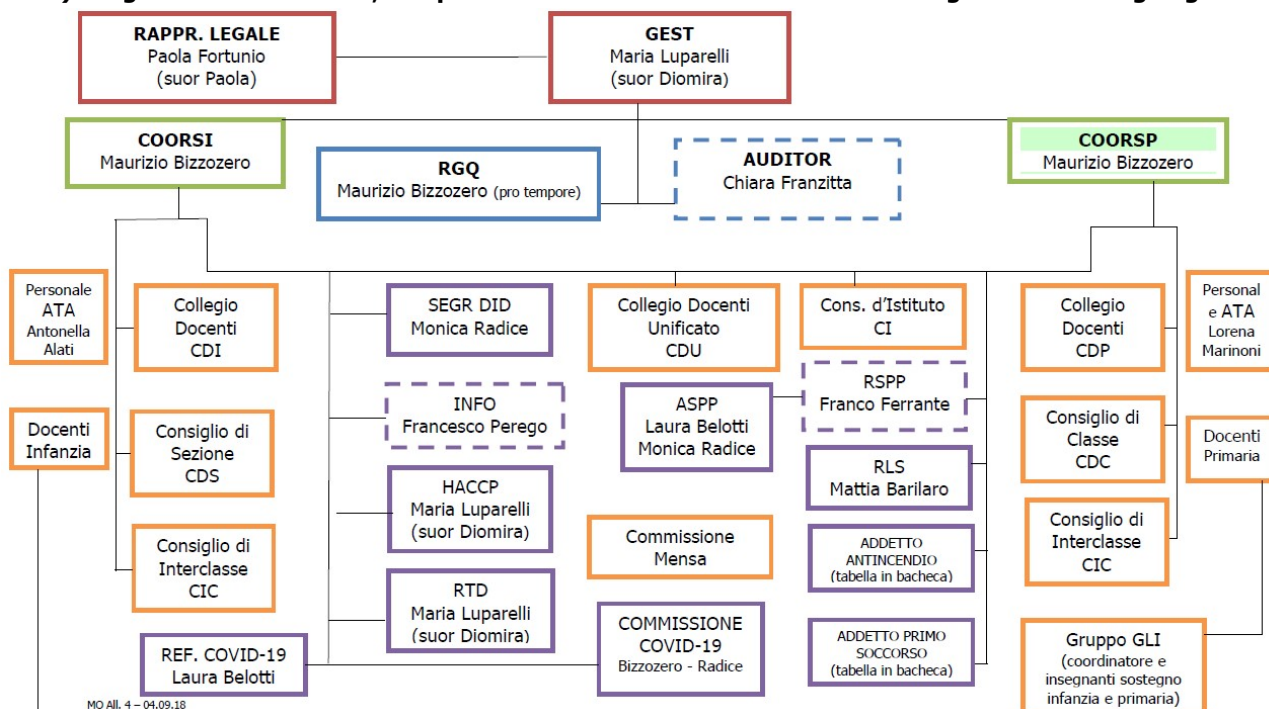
RAPPR. LEGALE
Paola Fortunio
(suor Paola)

GEST
Maria Luparelli
(suor Diomira)

COORSI
Maurizio Bizzozero

RGQ
Maurizio Bizzozero (pro tempore)

AUDITOR
Chiara Franzitta

COORSP
Maurizio Bizzozero

Personale ATA Antonella Alati

Collegio Docenti CDI

SEGR DID
Monica Radice

Collegio Docenti Unificato CDU

Cons. d'Istituto CI

Collegio Docenti CDP

Personal e ATA Lorena Marinoni

INFO
Francesco Perego

ASPP
Laura Belotti
Monica Radice

RSPP
Franco Ferrante

Docenti Infanzia

Consiglio di Sezione CDS

Consiglio di Classe CDC

Docenti Primaria

HACCP
Maria Luparelli
(suor Diomira)

RLS
Mattia Barilaro

Commissione Mensa

ADDETTO ANTINCENDIO (tabella in bacheca)

Consiglio di Interclasse CIC

Consiglio di Interclasse CIC

RTD
Maria Luparelli
(suor Diomira)

COMMISSIONE COVID-19
Bizzozero - Radice

ADDETTO PRIMO SOCCORSO (tabella in bacheca)

Gruppo GLI
(coordinatore e insegnanti sostegno infanzia e primaria)

REF. COVID-19
Laura Belotti

MO All. 4 – 04.09.18